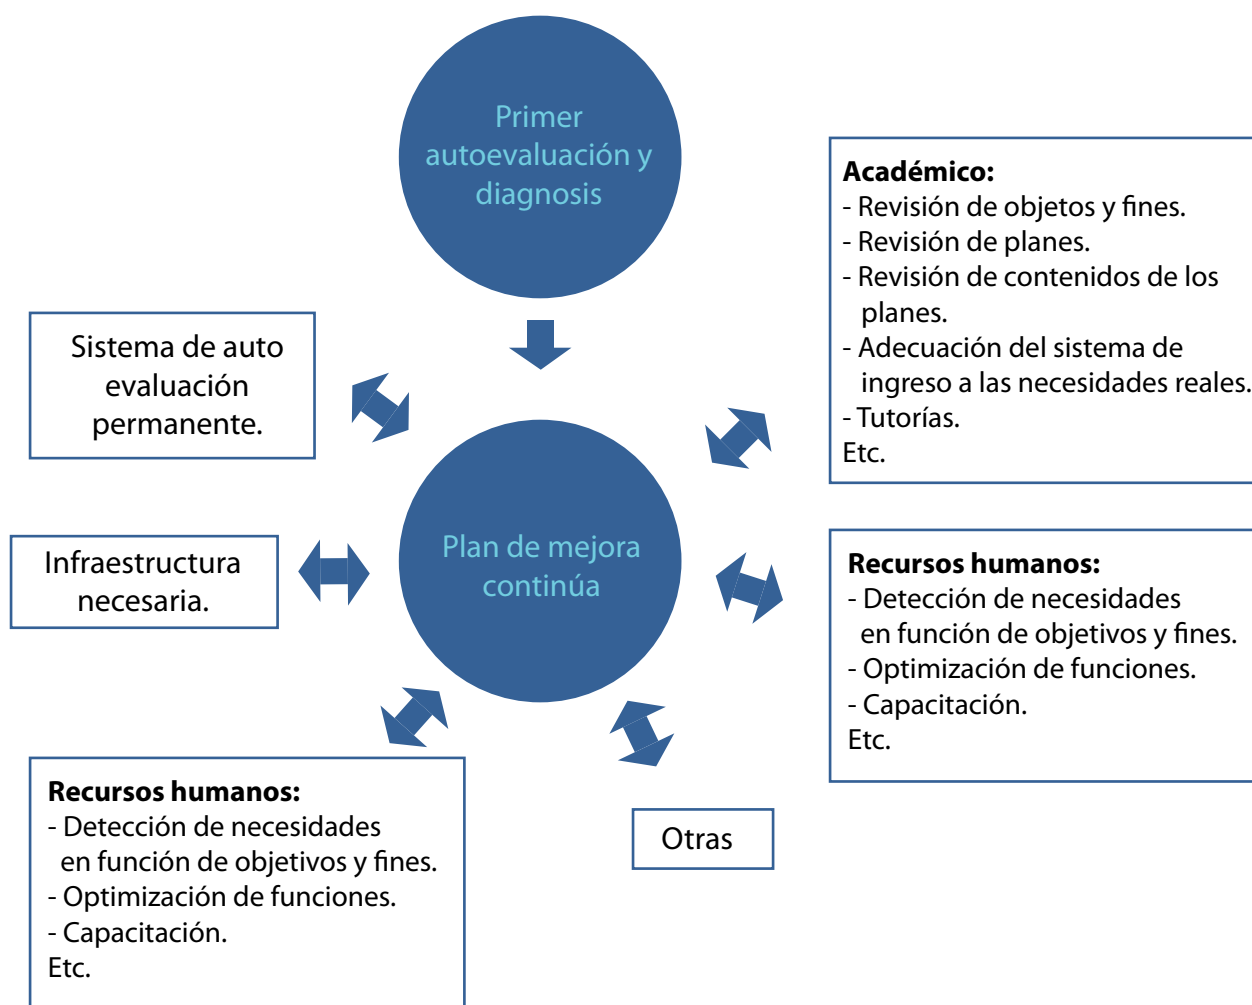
Primer autoevaluación y diagnosis

Académico:
- Revisión de objetos y fines.
- Revisión de planes.
- Revisión de contenidos de los planes.
- Adecuación del sistema de ingreso a las necesidades reales.
- Tutorías.
Etc.

Sistema de auto evaluación permanente.

Plan de mejora continúa

Infraestructura necesaria.

Recursos humanos:
- Detección de necesidades en función de objetivos y fines.
- Optimización de funciones.
- Capacitación.
Etc.

Recursos humanos:
- Detección de necesidades en función de objetivos y fines.
- Optimización de funciones.
- Capacitación.
Etc.

Otras